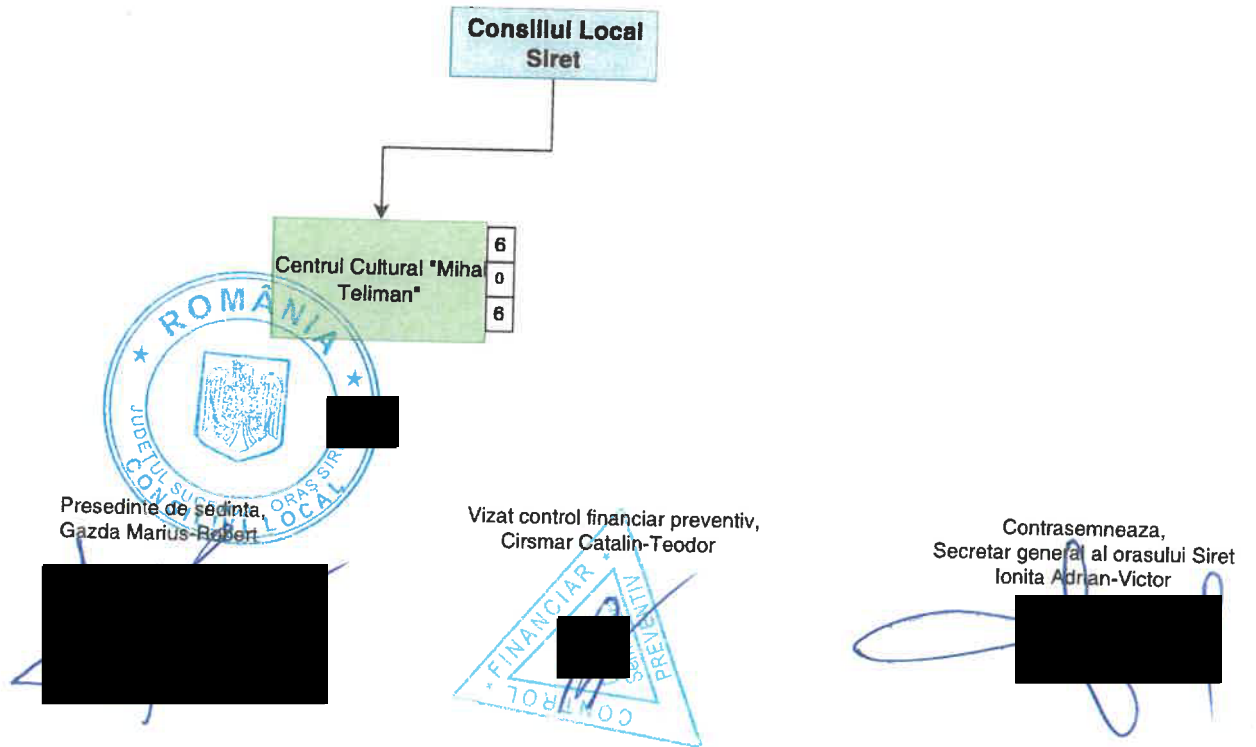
Consiliul Local
Siret

Centrul Cultural "Mihai Teliman"

6
0
6

ROMÂNIA
JUDETUL SUCEAVA ORAS SIRET
CONSILIUL LOCAL

Presedinte de sedinta,
Gazda Marius-Robert

Vizat control financiar preventiv,
Cirsmar Catalin-Teodor

FINANCIAR PREVENTIV CONTROL

Contrasemneaza,
Secretar general al orasului Siret
Ionita Adrian-Victor